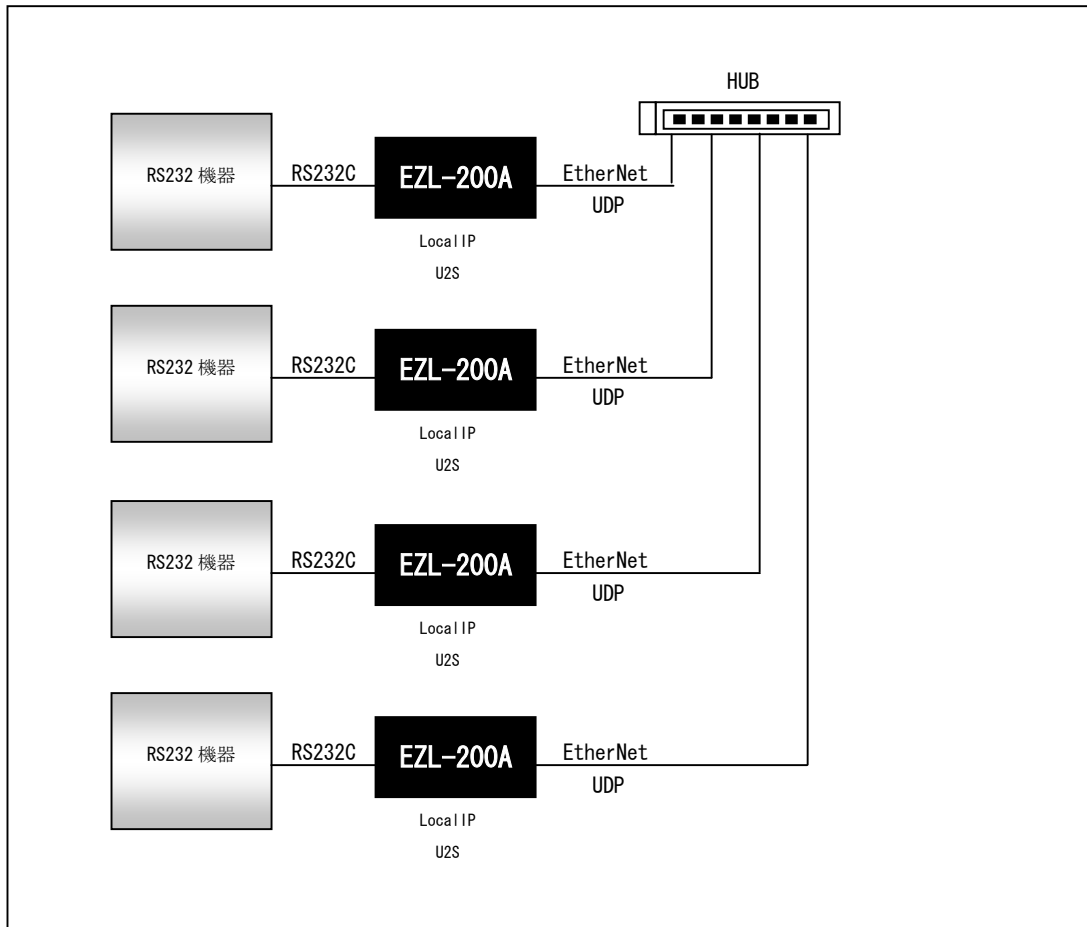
HUB

RS232 機器

RS232C

EZL-200A

EtherNet

UDP

LocalIP

U2S

RS232 機器

RS232C

EZL-200A

EtherNet

UDP

LocalIP

U2S

RS232 機器

RS232C

EZL-200A

EtherNet

UDP

LocalIP

U2S

RS232 機器

RS232C

EZL-200A

EtherNet

UDP

LocalIP

U2S